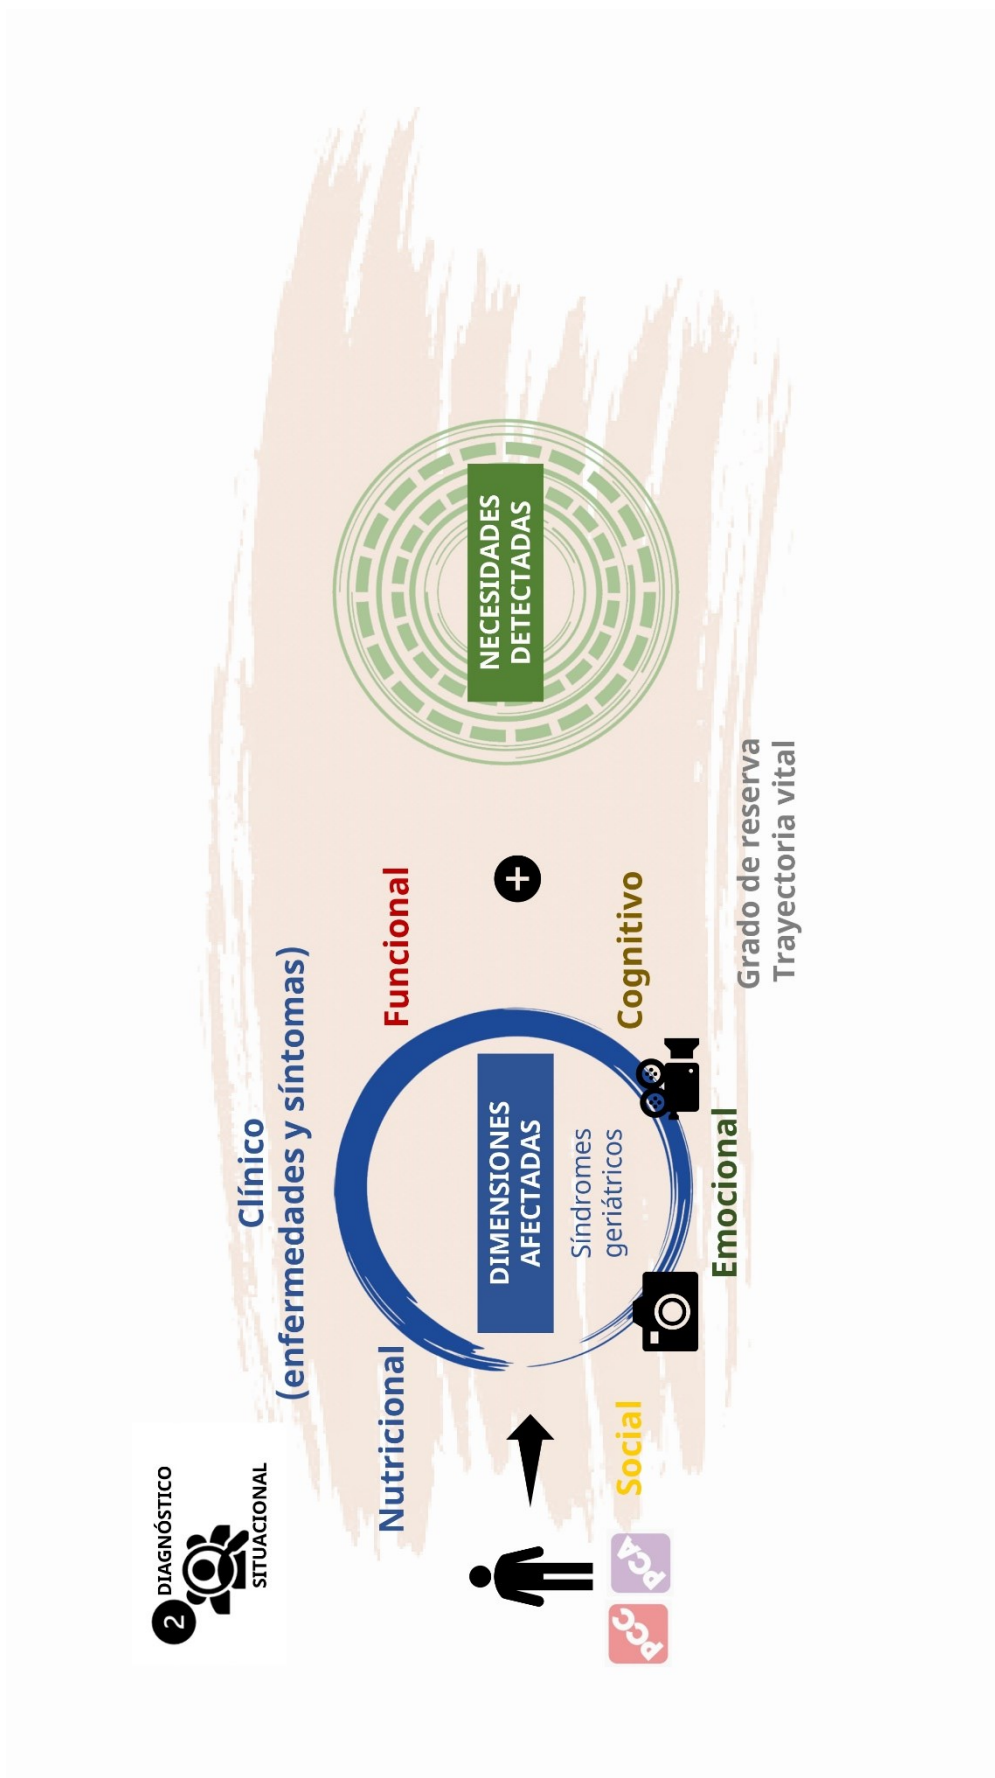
2 DIAGNÓSTICO SITUACIONAL

PCC

PCA

Nutricional

Clínico (enfermedades y síntomas)

Funcional

Social

Emocional

Cognitivo

DIMENSIONES AFECTADAS

Síndromes geriátricos

Grado de reserva
Trayectoria vital

NECESIDADES DETECTADAS